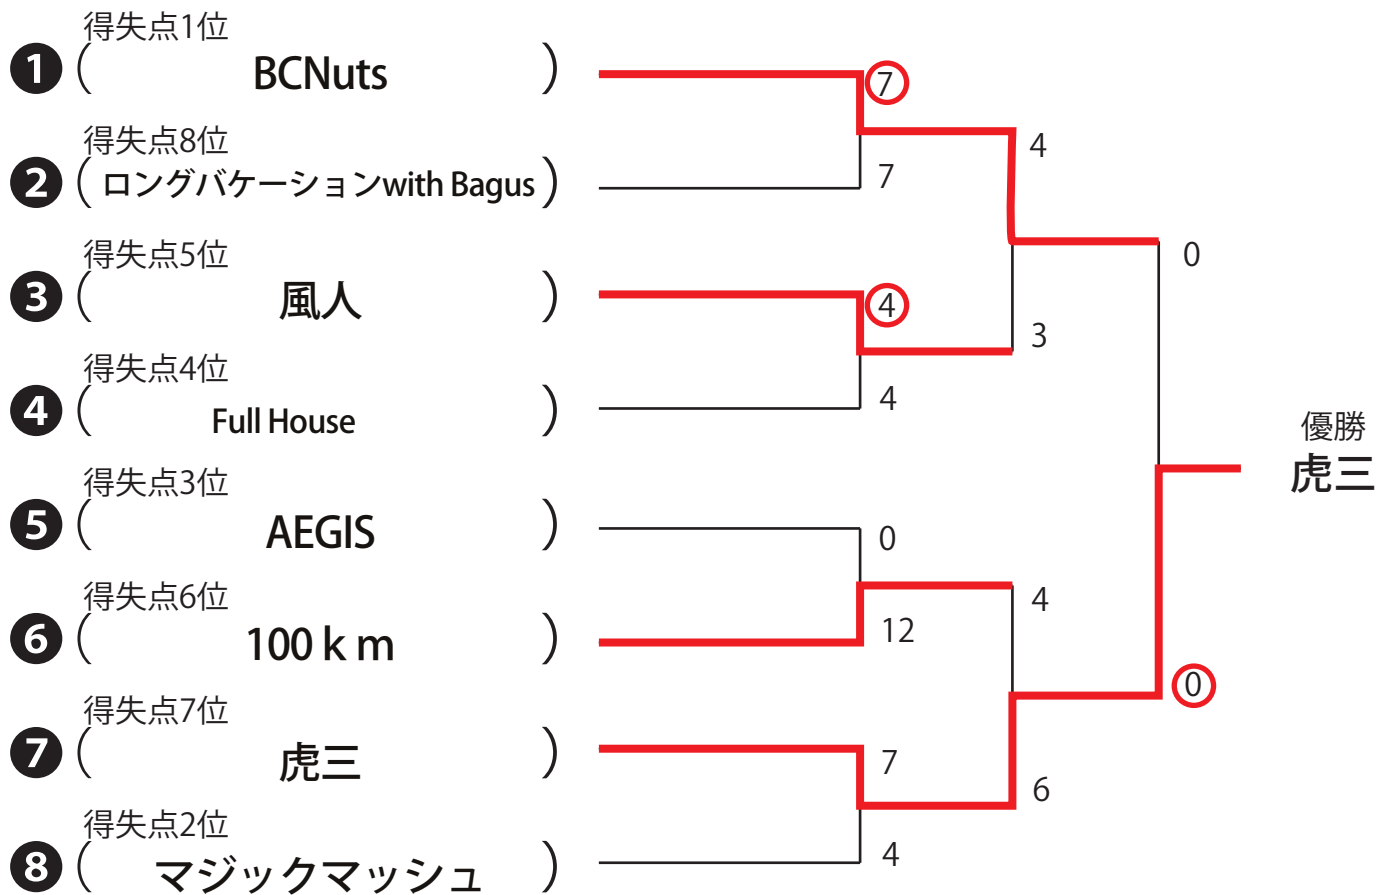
得失点1位
❶ ( BCNuts )
得失点8位
❷ ( ロングバケーションwith Bagus )
得失点5位
❸ ( 風人 )
得失点4位
❹ ( Full House )
得失点3位
❺ ( AEGIS )
得失点6位
❻ ( 100 k m )
得失点7位
❼ ( 虎三 )
得失点2位
❽ ( マジックマッシュ )

7
7
4
4
0
12
7
4
4
3
4
6
0
0

優勝
虎三